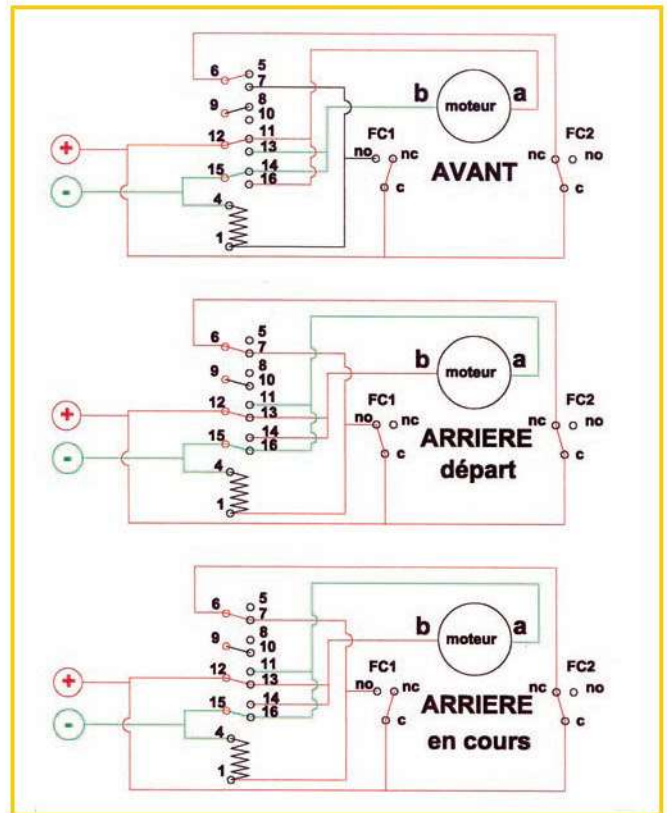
6 5 7
9 8 10
12 11 13
15 14 16
4
1
+
-
b moteur a
FC1
no nc
c
FC2
nc no
c
AVANT

6 5 7
9 8 10
12 11 13
15 14 16
4
1
+
-
b moteur a
FC1
no nc
c
FC2
nc no
c
ARRIERE
départ

6 5 7
9 8 10
12 11 13
15 14 16
4
1
+
-
b moteur a
FC1
no nc
c
FC2
nc no
c
ARRIERE
en cours